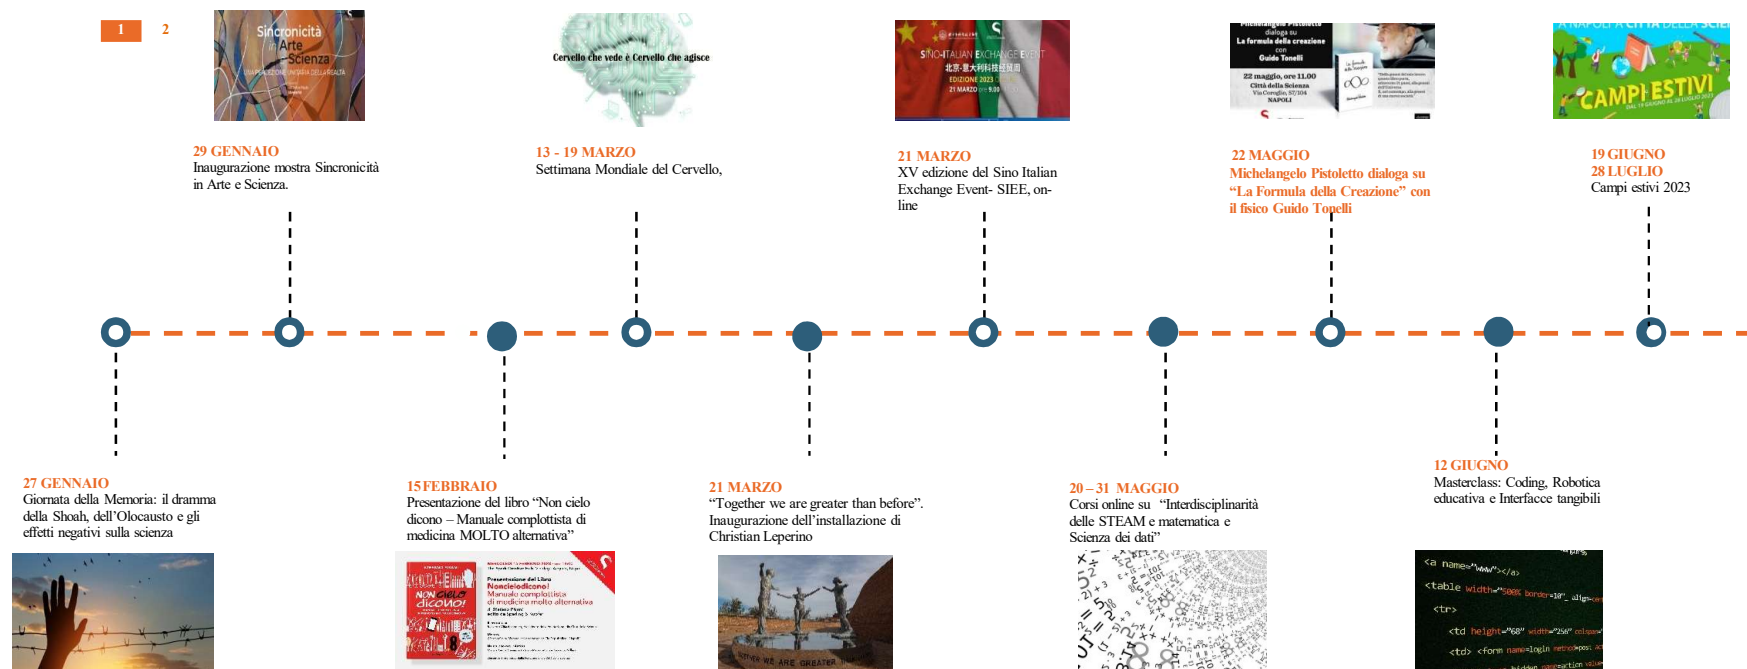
1 2

Sincronicità in Arte e Scienza

29 GENNAIO
Inaugurazione mostra Sincronicità in Arte e Scienza.

Cervello che vede e Cervello che agisce

13 - 19 MARZO
Settimana Mondiale del Cervello,

SINO-ITALIAN EXCHANGE EVENT
EDIZIONE 2023
21 MARZO

21 MARZO
XV edizione del Sino Italian Exchange Event- SIEE, on-line

Michelangelo Pistoletto dialoga su La formula della creazione con Guido Tonelli
22 maggio, ore 11.00
Città della Scienza
NAPOLI

22 MAGGIO
Michelangelo Pistoletto dialoga su "La Formula della Creazione" con il fisico Guido Tonelli

CAMPI ESTIVI

19 GIUGNO
28 LUGLIO
Campi estivi 2023

27 GENNAIO
Giornata della Memoria: il dramma della Shoah, dell'Olocausto e gli effetti negativi sulla scienza

15FEBBRAIO
Presentazione del libro "Non cielo dicono – Manuale complottista di medicina MOLTO alternativa"

Presentazione del Libro
Noncielodicono!
Manuale complottista di medicina molto alternativa

21 MARZO
"Together we are greater than before". Inaugurazione dell'installazione di Christian Leperino

20 – 31 MAGGIO
Corsi online su "Interdisciplinarità delle STEAM e matematica e Scienza dei dati"

12 GIUGNO
Masterclass: Coding, Robotica educativa e Interfacce tangibili

<a name="www"></a>
<table width="500" border="0" align=
<tr>
<td height="68" width="250"
<td> <form name=login